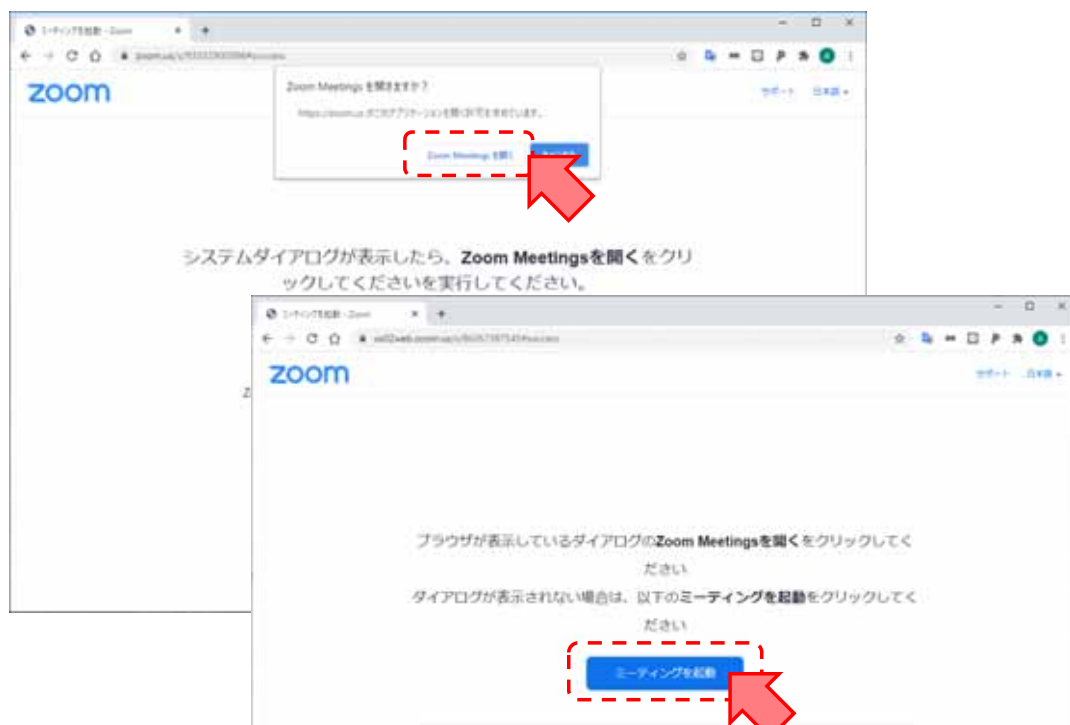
ミーティングを起動 - Zoom

zoom.us/j/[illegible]

Zoom Meetings を開きますか？

https://zoom.us がこのアプリケーションを開く許可を求めています。

Zoom Meetings を開く

キャンセル

zoom

サポート

日本語

システムダイアログが表示したら、Zoom Meetingsを開くをクリックしてくださいを実行してください。

Z

ミーティングを起動 - Zoom

us02web.zoom.us/j/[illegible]

zoom

サポート

日本語

ブラウザが表示しているダイアログのZoom Meetingsを開くをクリックしてください

ダイアログが表示されない場合は、以下のミーティングを起動をクリックしてください

ミーティングを起動